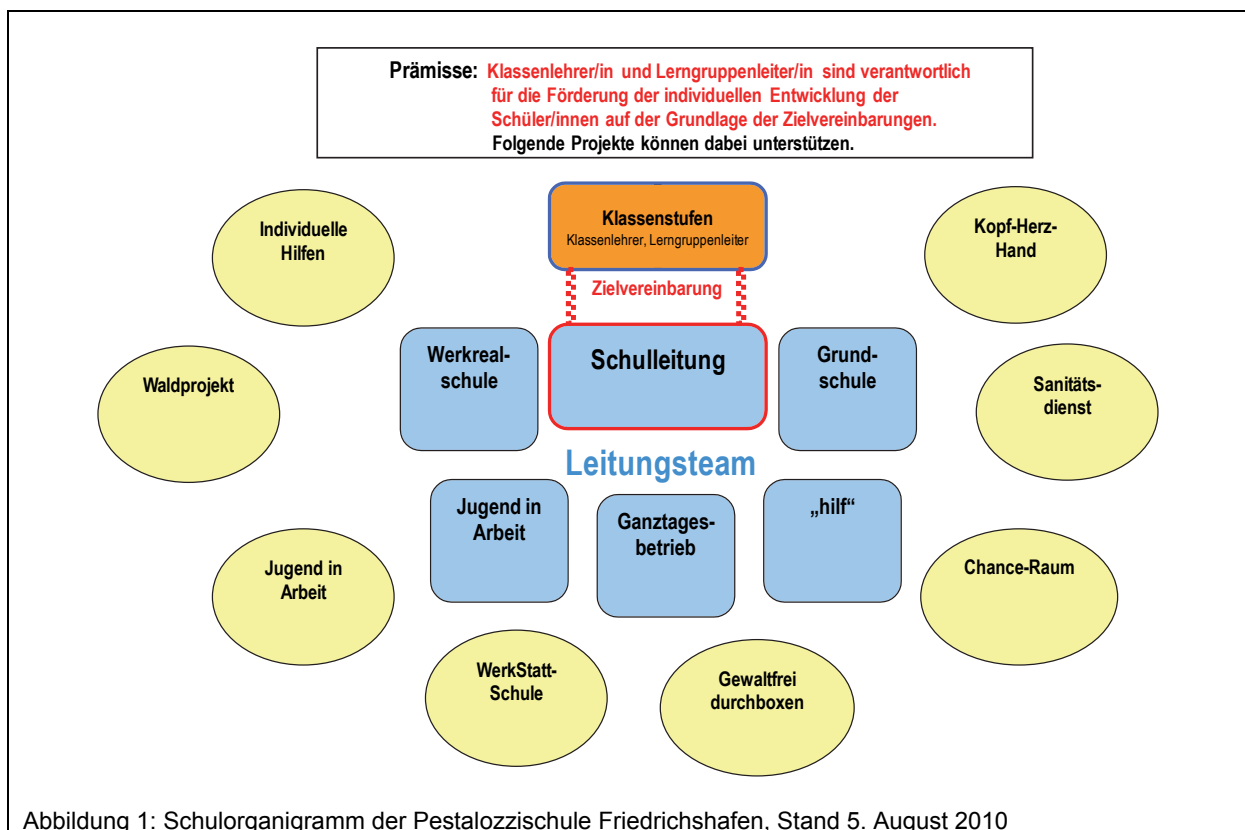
Prämisse: Klassenlehrer/in und Lerngruppenleiter/in sind verantwortlich für die Förderung der individuellen Entwicklung der Schüler/innen auf der Grundlage der Zielvereinbarungen. Folgende Projekte können dabei unterstützen.

Individuelle Hilfen

Klassenstufen
Klassenlehrer, Lerngruppenleiter

Kopf-Herz-Hand

Zielvereinbarung

Waldprojekt

Werkrealschule

Schulleitung

Grundschule

Sanitätsdienst

Leitungsteam

Jugend in Arbeit

Ganztagesbetrieb

„hilf"

Jugend in Arbeit

Chance-Raum

WerkStatt-Schule

Gewaltfrei durchboxen

Abbildung 1: Schulorganigramm der Pestalozzischule Friedrichshafen, Stand 5. August 2010